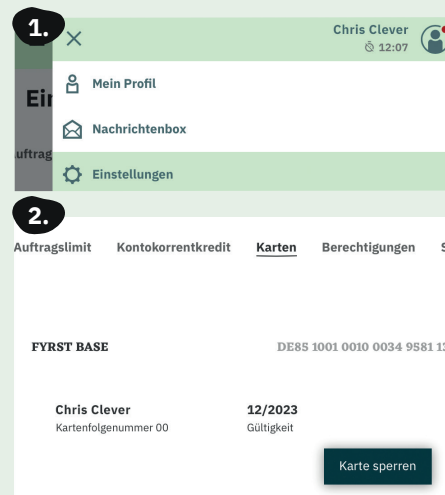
1.

Chris Clever
12:07

Mein Profil

Nachrichtenbox

Einstellungen

Ei

uftrag

2.

Auftragslimit Kontokorrentkredit Karten Berechtigungen S

FYRST BASE

DE85 1001 0010 0034 9581 1

Chris Clever
Kartenfolgenummer 00

12/2023
Gültigkeit

Karte sperren